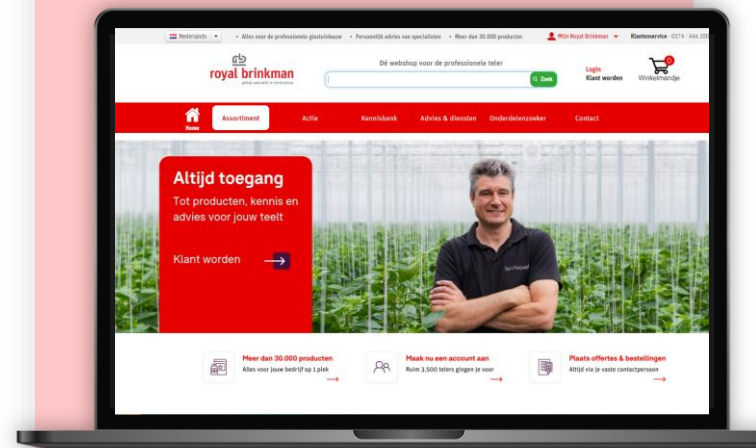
Nederlands • Alles voor de professionele glastuinbouw • Persoonlijk advies van specialisten • Meer dan 30.000 producten Mijn Royal Brinkman Klantenservice · 0174 - 446 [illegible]

royal brinkman

Dé webshop voor de professionele teler

Zoek

Login
Klant worden

Winkelmandje

Home Assortiment Actie Kennisbank Advies & diensten Onderdelenzoeker Contact

Altijd toegang

Tot producten, kennis en advies voor jouw teelt

Klant worden

Meer dan 30.000 producten
Alles voor jouw bedrijf op 1 plek

Maak nu een account aan
Ruim 3.500 telers gingen je voor

Plaats offertes & bestellingen
Altijd via je vaste contactpersoon